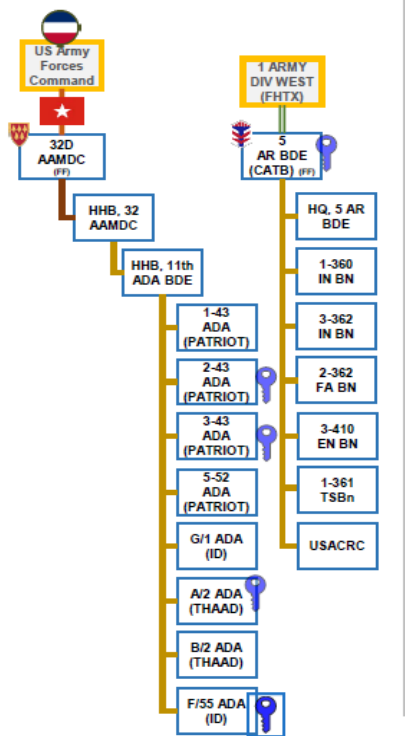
US Army Forces Command

32D AAMDC (FF)

HHB, 32 AAMDC

HHB, 11th ADA BDE

1-43 ADA (PATRIOT)

2-43 ADA (PATRIOT)

3-43 ADA (PATRIOT)

5-52 ADA (PATRIOT)

G/1 ADA (ID)

A/2 ADA (THAAD)

B/2 ADA (THAAD)

F/55 ADA (ID)

1 ARMY DIV WEST (FHTX)

5 AR BDE (CATB) (FF)

HQ, 5 AR BDE

1-360 IN BN

3-362 IN BN

2-362 FA BN

3-410 EN BN

1-361 TSBn

USACRC